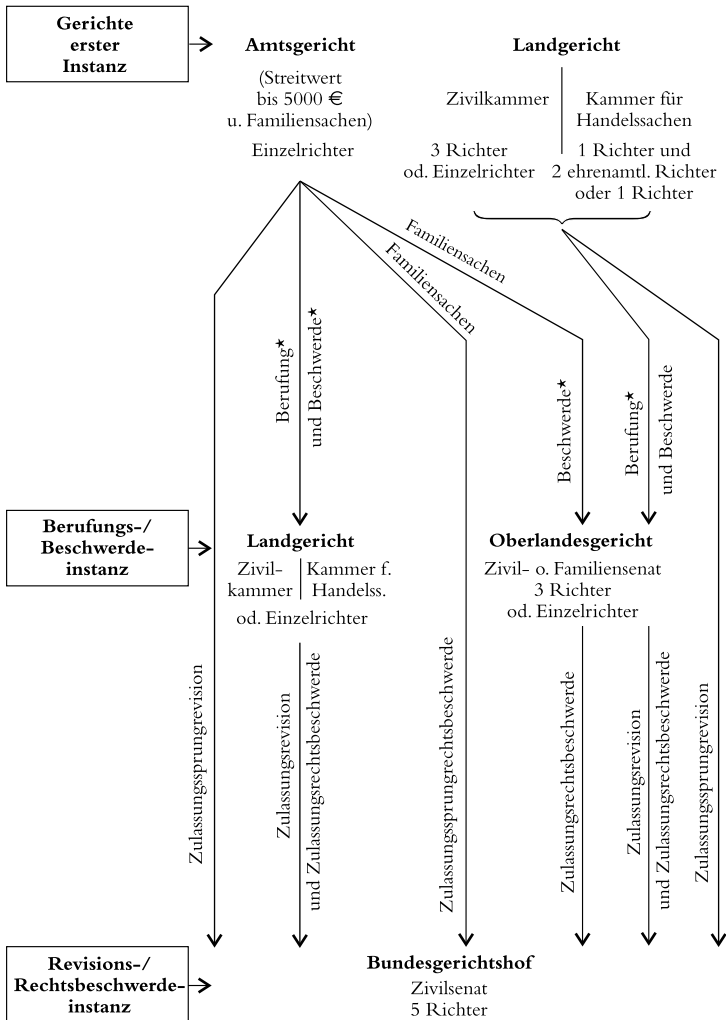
Gerichte erster Instanz

Amtsgericht
(Streitwert bis 5000 € u. Familiensachen)
Einzelrichter

Landgericht
Zivilkammer | Kammer für Handelssachen
3 Richter od. Einzelrichter
1 Richter und 2 ehrenamtl. Richter oder 1 Richter

Familiensachen
Familiensachen
Berufung* und Beschwerde*
Beschwerde*
Berufung* und Beschwerde

Berufungs-/ Beschwerde-instanz

Landgericht
Zivilkammer | Kammer f. Handelss.
od. Einzelrichter

Oberlandesgericht
Zivil- o. Familiensenat
3 Richter
od. Einzelrichter

Zulassungssprungrevision
Zulassungsrevision und Zulassungsrechtsbeschwerde
Zulassungssprungrechtsbeschwerde
Zulassungsrechtsbeschwerde
Zulassungsrevision und Zulassungsrechtsbeschwerde
Zulassungssprungrevision

Revisions-/ Rechtsbeschwerde-instanz

Bundesgerichtshof
Zivilsenat
5 Richter